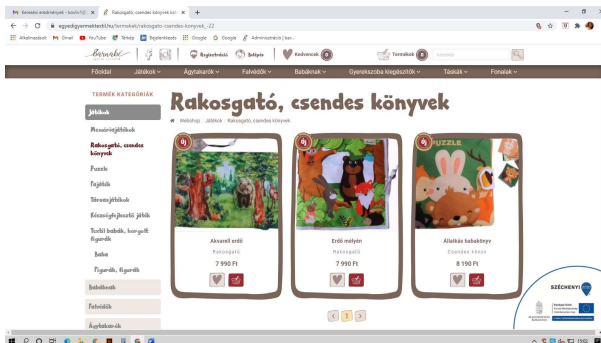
Keresés eredmények - kovitz... × Rakosgató, csendes könyvek köz... × +

egyedigyermektextil.hu/termekek/rakosgato-csendes-konyvek_c22

Alkalmazások Gmail YouTube Térkép Bejelentkezés Google Google Adminisztrációs | ker...

Regisztráció Belépés Kedvencek 0 Termékek 0 Keresés

Főoldal Játékok Ágyneműk Falvédők Babáknak Gyerekszoba kiegészítők Táskák Fonalak

TERMÉK KATEGÓRIÁK

Játékok

Mesetárjátékok

Rakosgató, csendes könyvek

Puzzle

Fejlődés

Táncos játékok

Készségfejlesztő játék

Textil babák, kar-golt figurák

Baba

Figurák, figurák

Babafészek

Falvédők

Ágyneműk

Rakosgató, csendes könyvek

Webshop Játékok Rakosgató, csendes könyvek

új

Akvarell erdő

Rakosgató

7 990 Ft

új

Erdő mélyén

Rakosgató

7 990 Ft

új

PUZZLE

Állatkás babakönyv

Csendes könyv

8 190 Ft

1

SZÉCHENYI

15:02